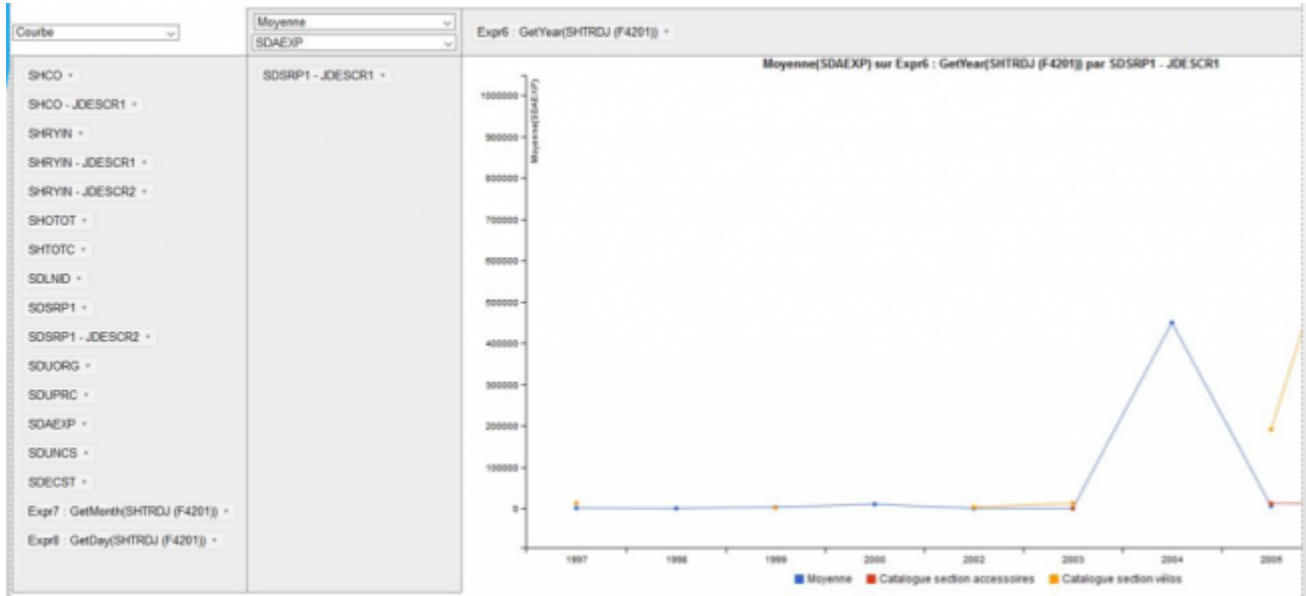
Courbe

Moyenne
SDAEXP

Expr6 : GetYear(SHTRDJ (F4201))

SHCO
SHCO - JDESCR1
SHRYIN
SHRYIN - JDESCR1
SHRYIN - JDESCR2
SHOTOT
SHTOTC
SDLNID
SDSRP1
SDSRP1 - JDESCR2
SDUORG
SDUPRC
SDAEXP
SDUNCS
SDECST
Expr7 : GetMonth(SHTRDJ (F4201))
Expr8 : GetDay(SHTRDJ (F4201))

SDSRP1 - JDESCR1

Moyenne(SDAEXP) sur Expr6 : GetYear(SHTRDJ (F4201)) par SDSRP1 - JDESCR1

Moyenne(SDAEXP)

1000000
900000
800000
700000
600000
500000
400000
300000
200000
100000
0

1997
1998
1999
2000
2002
2003
2004
2005

Moyenne
Catalogue section accessoires
Catalogue section vélos